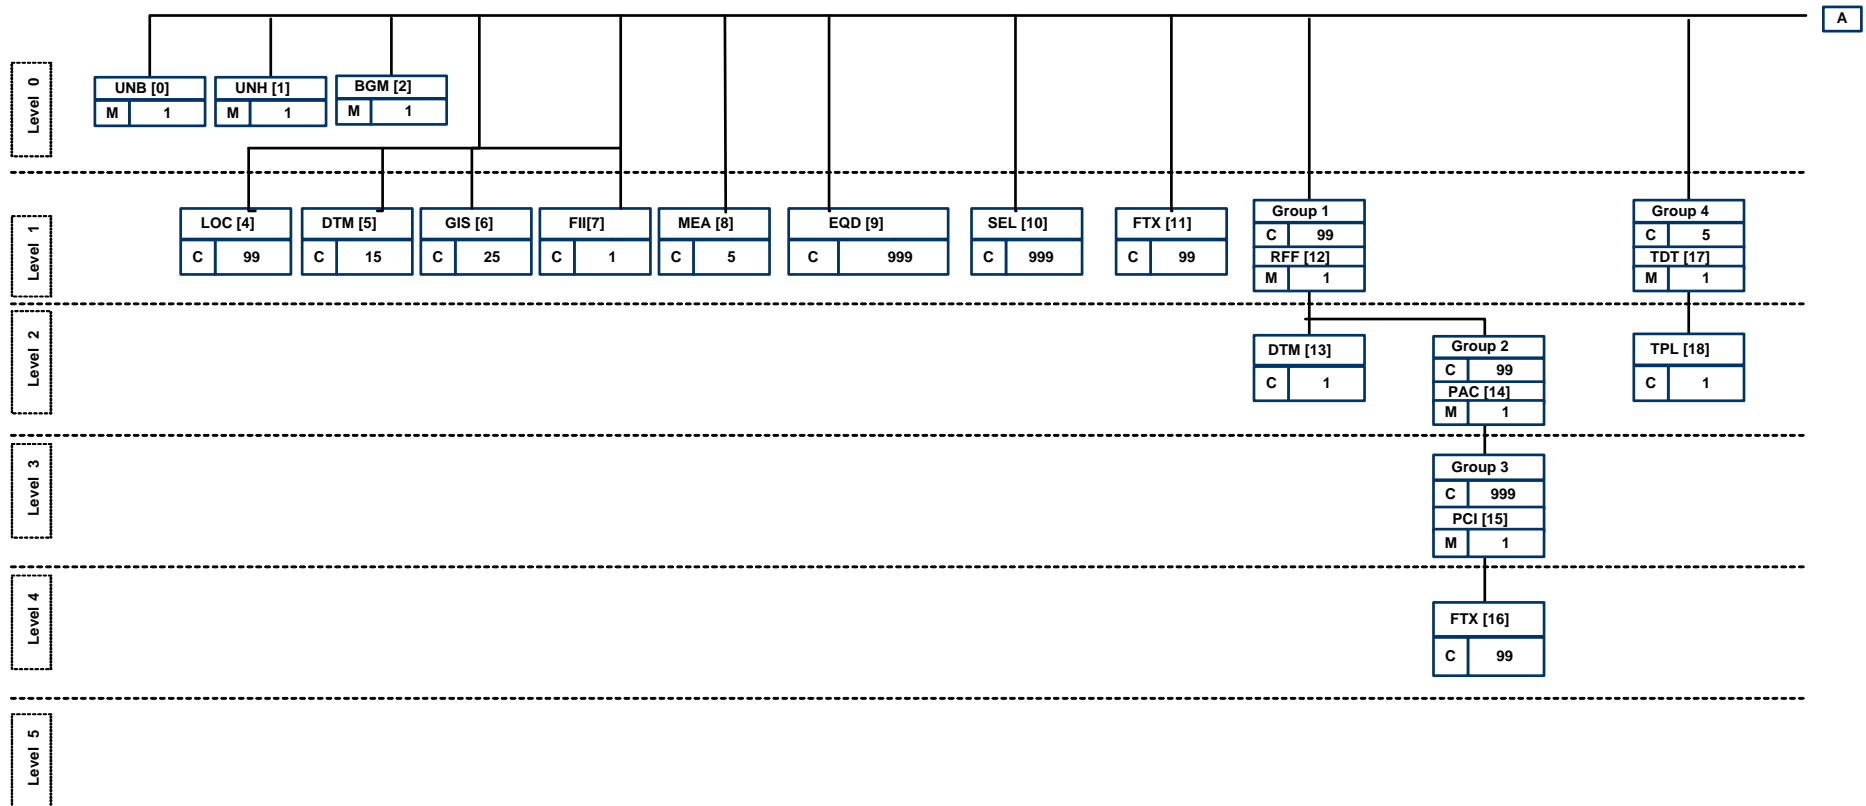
A

Level 0

UNB [0]
M 1

UNH [1]
M 1

BGM [2]
M 1

Level 1

LOC [4]
C 99

DTM [5]
C 15

GIS [6]
C 25

FII[7]
C 1

MEA [8]
C 5

EQD [9]
C 999

SEL [10]
C 999

FTX [11]
C 99

Group 1
C 99
RFF [12]
M 1

Group 4
C 5
TDT [17]
M 1

Level 2

DTM [13]
C 1

Group 2
C 99
PAC [14]
M 1

TPL [18]
C 1

Level 3

Group 3
C 999
PCI [15]
M 1

Level 4

FTX [16]
C 99

Level 5